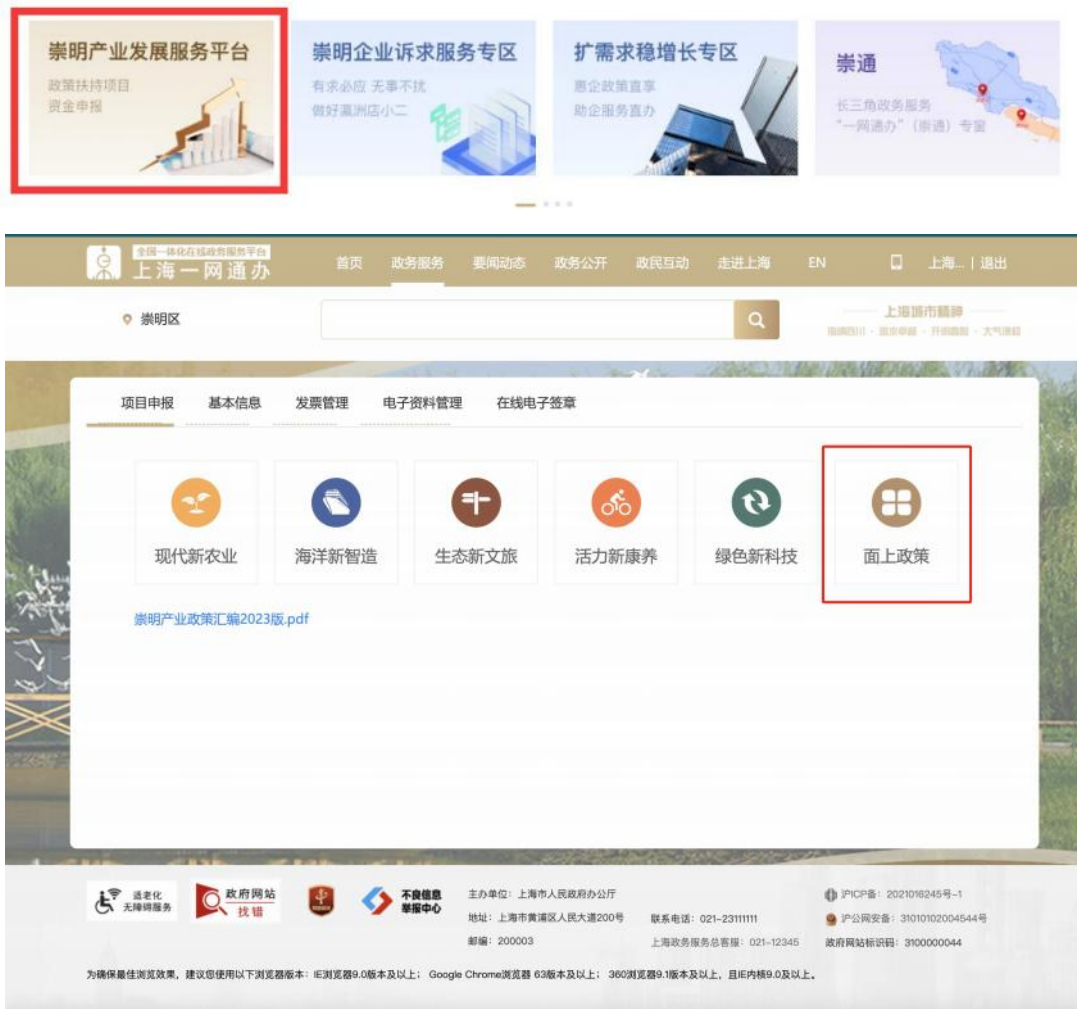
崇明产业发展服务平台
政策扶持项目
资金申报

崇明企业诉求服务专区
有求必应 无事不扰
做好瀛洲店小二

扩需求稳增长专区
惠企政策直享
助企服务直办

崇通
长三角政务服务
“一网通办”（崇通）专窗

全国一体化在线政务服务平台
上海一网通办

首页 政务服务 要闻动态 政务公开 政民互动 走进上海 EN 上海... | 退出

崇明区

上海城市精神
海纳百川 · 追求卓越 · 开明睿智 · 大气谦和

项目申报 基本信息 发票管理 电子资料管理 在线电子签章

现代新农业
海洋新智造
生态新文旅
活力新康养
绿色新科技
面上政策

崇明产业政策汇编2023版.pdf

适老化 无障碍服务
政府网站 找错
不良信息 举报中心

主办单位：上海市人民政府办公厅
地址：上海市黄浦区人民大道200号
邮编：200003
联系电话：021-23111111
上海政务服务总客服：021-12345
沪ICP备：2021016245号-1
沪公网安备：31010102004544号
政府网站标识码：3100000044

为确保最佳浏览效果，建议您使用以下浏览器版本：IE浏览器9.0版本及以上；Google Chrome浏览器 63版本及以上；360浏览器9.1版本及以上，且IE内核9.0及以上。